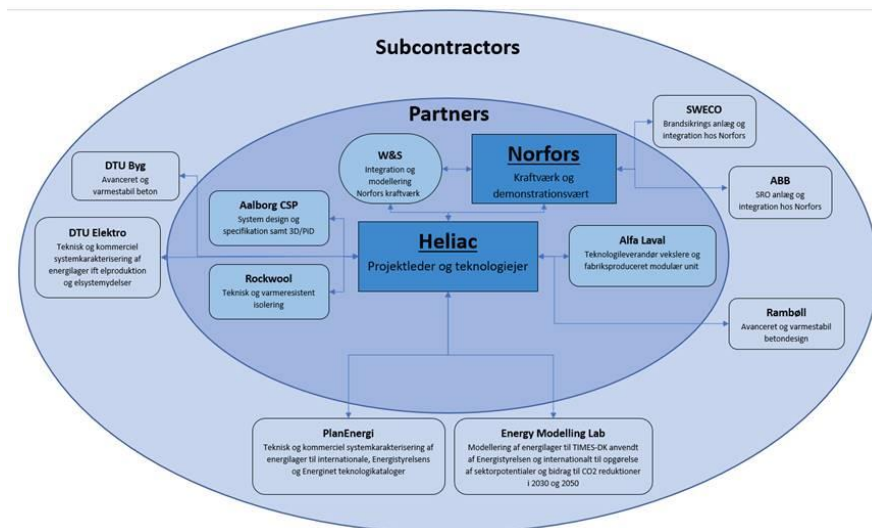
Subcontractors

Partners

W&S
Integration og modellering Norfors kraftværk

Norfors
Kraftværk og demonstrationsvært

SWECO
Brandsikrings anlæg og integration hos Norfors

ABB
SRO anlæg og integration hos Norfors

DTU Byg
Avanceret og varmestabil beton

DTU Elektro
Teknisk og kommerciel systemkarakterisering af energilager ift elproduktion og elsystemydelser

Aalborg CSP
System design og specifikation samt 3D/PID

Heliac
Projektleder og teknologiejer

Alfa Laval
Teknologileverandør vekslere og fabriksproduceret modulær unit

Rockwool
Teknisk og varmeresistent isolering

Rambøll
Avanceret og varmestabil betondesign

PlanEnergi
Teknisk og kommerciel systemkarakterisering af energilager til internationale, Energistyrelsens og Energinet teknologikataloger

Energy Modelling Lab
Modellering af energilager til TIMES-DK anvendt af Energistyrelsen og internationalt til opgørelse af sektorpotentialer og bidrag til CO2 reduktioner i 2030 og 2050